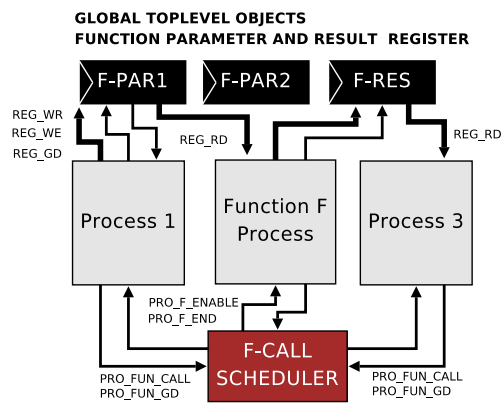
GLOBAL TOPLEVEL OBJECTS
FUNCTION PARAMETER AND RESULT REGISTER

F-PAR1
F-PAR2
F-RES

REG_WR
REG_WE
REG_GD
REG_RD
REG_RD

Process 1
Function F Process
Process 3

PRO_F_ENABLE
PRO_F_END

F-CALL SCHEDULER

PRO_FUN_CALL
PRO_FUN_GD
PRO_FUN_CALL
PRO_FUN_GD